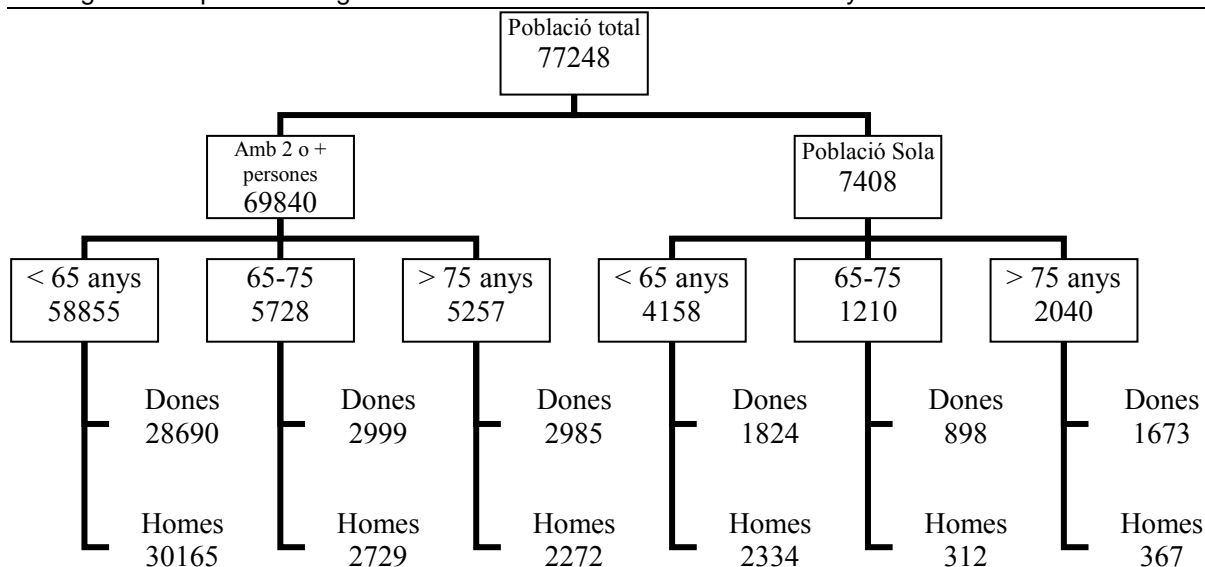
Població total
77248

Amb 2 o + persones
69840

Població Sola
7408

< 65 anys
58855

65-75
5728

> 75 anys
5257

< 65 anys
4158

65-75
1210

> 75 anys
2040

Dones
28690

Homes
30165

Dones
2999

Homes
2729

Dones
2985

Homes
2272

Dones
1824

Homes
2334

Dones
898

Homes
312

Dones
1673

Homes
367